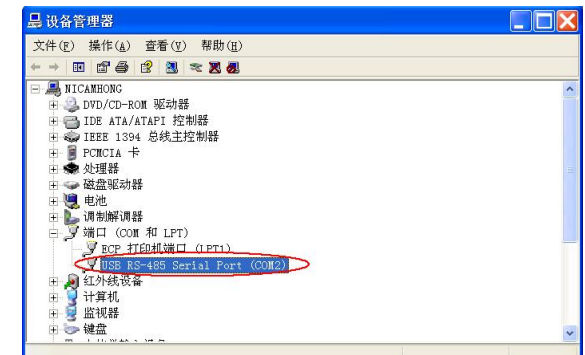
设备管理器

文件(F) 操作(A) 查看(V) 帮助(H)

NICAMHONG
DVD/CD-ROM 驱动器
IDE ATA/ATAPI 控制器
IEEE 1394 总线主控制器
PCMCIA 卡
处理器
磁盘驱动器
电池
调制解调器
端口 (COM 和 LPT)
ECP 打印机端口 (LPT1)
USB RS-485 Serial Port (COM2)
红外线设备
计算机
监视器
键盘
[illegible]